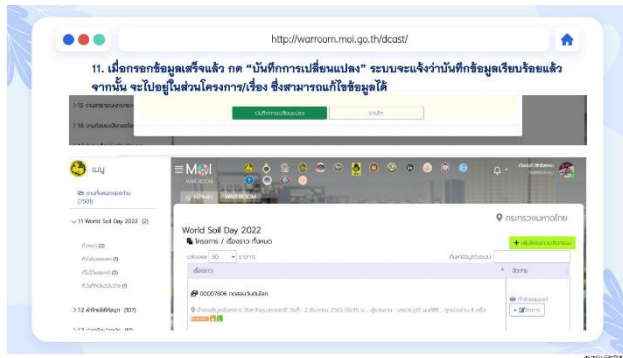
http://warroom.moi.go.th/dcast/

11. เมื่อกรอกข้อมูลเสร็จแล้ว กด "บันทึกการเปลี่ยนแปลง" ระบบจะแจ้งว่าบันทึกข้อมูลเรียบร้อยแล้ว จากนั้น จะไปอยู่ในส่วนโครงการ/เรื่อง ซึ่งสามารถแก้ไขข้อมูลได้

บันทึกการเปลี่ยนแปลง

ยกเลิก

เมนู

World Soil Day 2022 (2)

> 12 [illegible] (107)

World Soil Day 2022

โครงการ / เรื่องราว ทั้งหมด

กระทรวงมหาดไทย

30

00007806 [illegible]

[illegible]